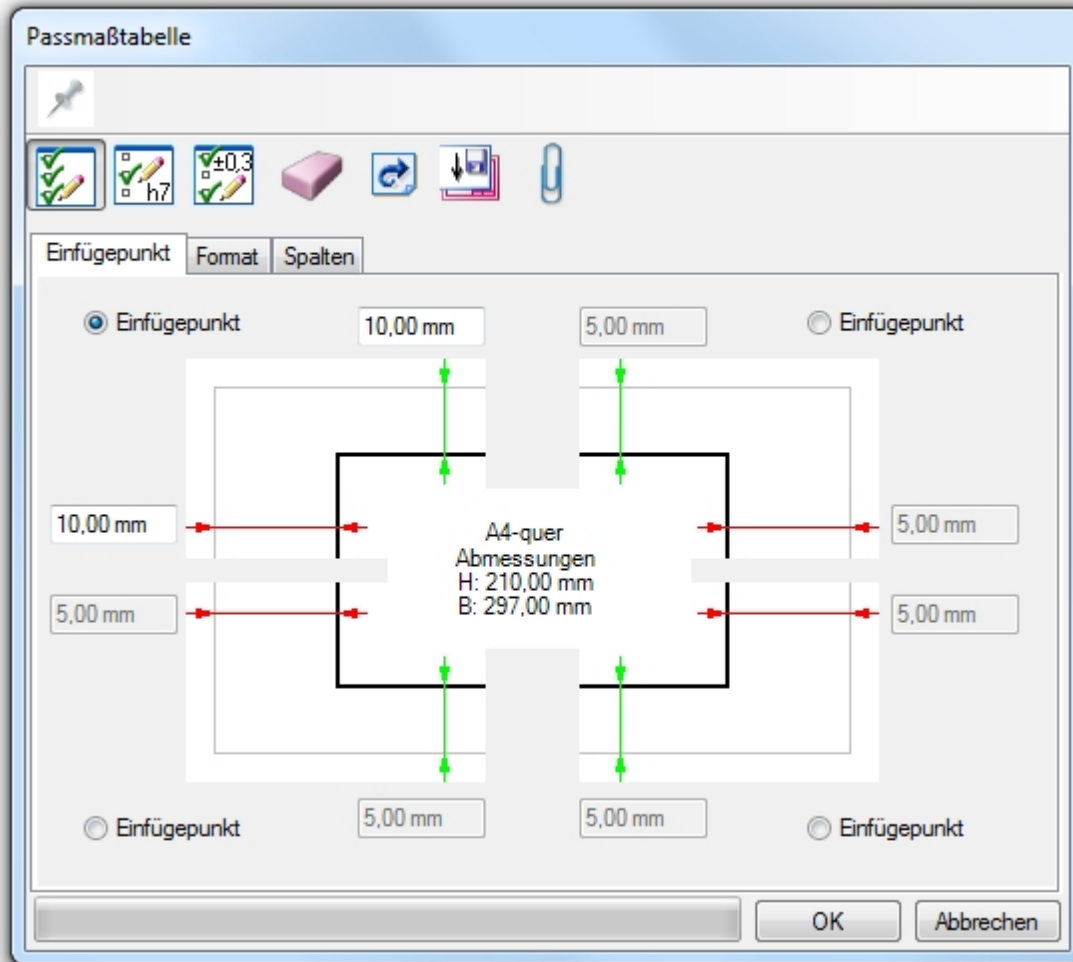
Passmaßtabelle

h7
±0,3

Einfügepunkt
Format
Spalten

Einfügepunkt
10,00 mm
5,00 mm
Einfügepunkt

10,00 mm
5,00 mm

A4-quer
Abmessungen
H: 210,00 mm
B: 297,00 mm

5,00 mm
5,00 mm

Einfügepunkt
5,00 mm
5,00 mm
Einfügepunkt

OK
Abbrechen